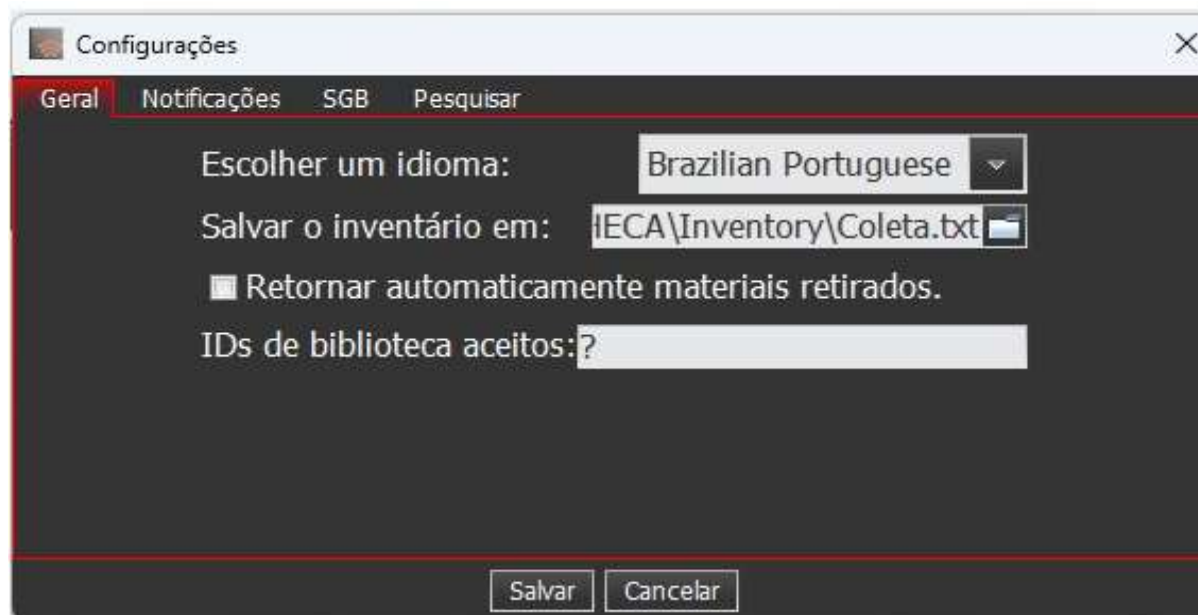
Configurações

Geral Notificações SGB Pesquisar

Escolher um idioma: Brazilian Portuguese

Salvar o inventário em: IECA\Inventory\Coleta.txt

Retornar automaticamente materiais retirados.

IDs de biblioteca aceitos: ?

Salvar Cancelar